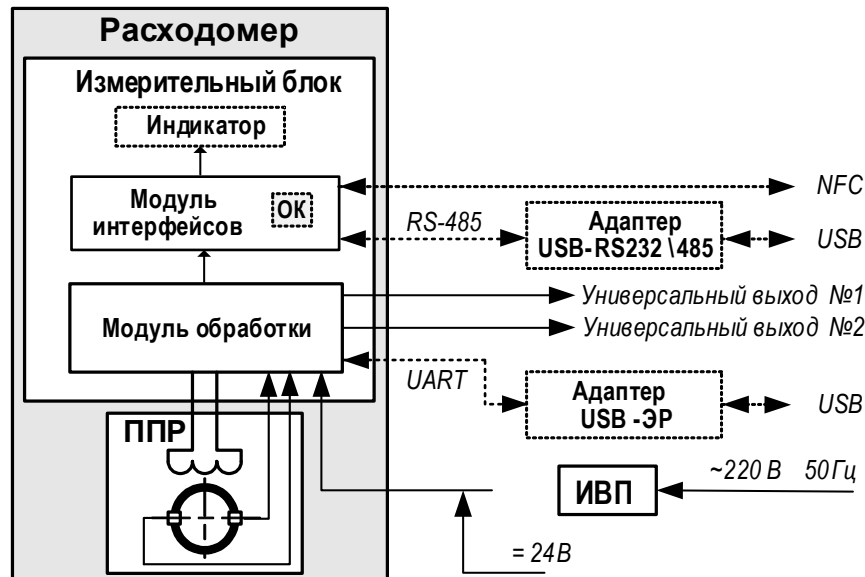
Расходомер

Измерительный блок

Индикатор

Модуль интерфейсов

ОК

NFC

RS-485

Адаптер USB-RS232 \485

USB

Модуль обработки

Универсальный выход №1

Универсальный выход №2

UART

Адаптер USB -ЭР

USB

ППР

ИВП

~220 В 50 Гц

= 24В